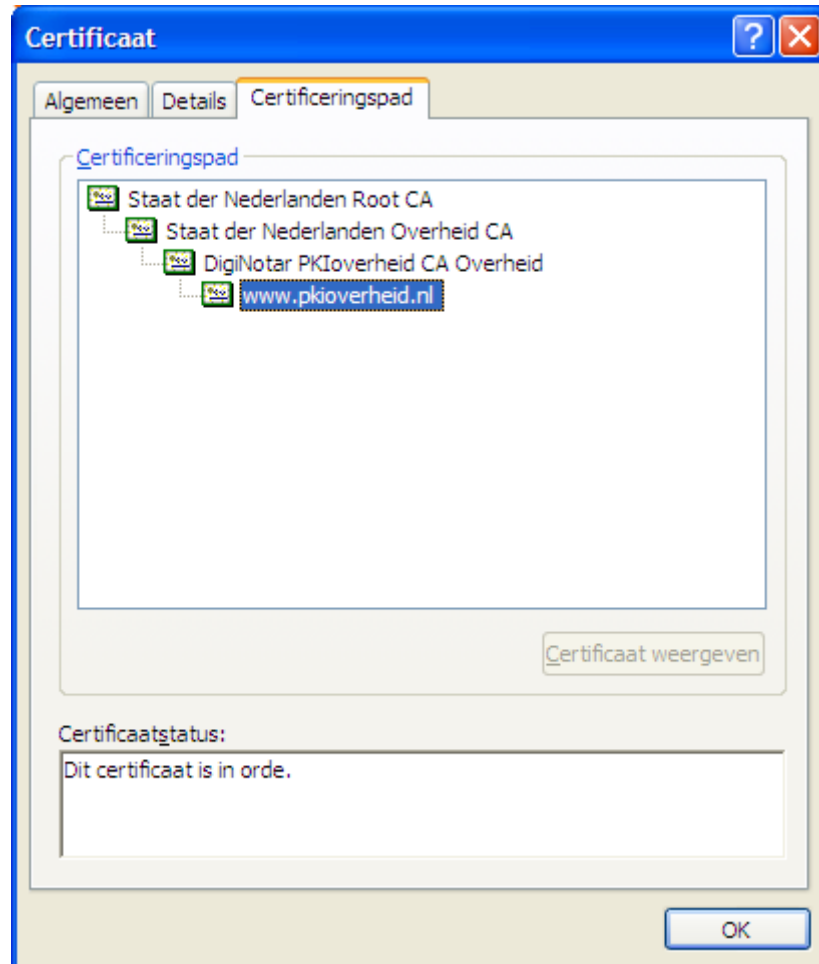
Certificaat

Algemeen | Details | Certificeringspad

Certificeringspad

Staat der Nederlanden Root CA
Staat der Nederlanden Overheid CA
DigiNotar PKIoverheid CA Overheid
www.pkioverheid.nl

Certificaat weergeven

Certificaatstatus:

Dit certificaat is in orde.

OK